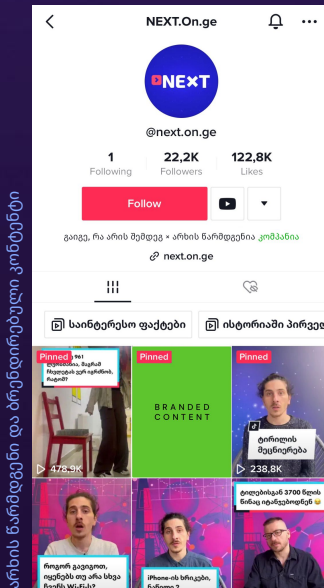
არის წარმდგენი და მრგებლიანებული კონტენტი

NEXT.On.ge

NEXT

@next.on.ge

1
Following

22,2K
Followers

122,8K
Likes

Follow

გაიგე, რა არის შემდეგ • არხის წარმდგენია კომპანია

next.on.ge

საინტერესო ფაქტები

ისტორიაში პირველ

Pinned

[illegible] 1961 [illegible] შეგრძნ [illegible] იყო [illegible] რატომ?

478,9K

Pinned

BRANDED CONTENT

Pinned

ტროლის მეცნიერება

238,8K

როგორ გაიგოთ, იყენებს თუ არა სხვა შენს Wi-Fi-ს?

iPhone-ის სრიკები, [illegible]

ტელეფონში 3700 წლის წინაც იყენებდნენ